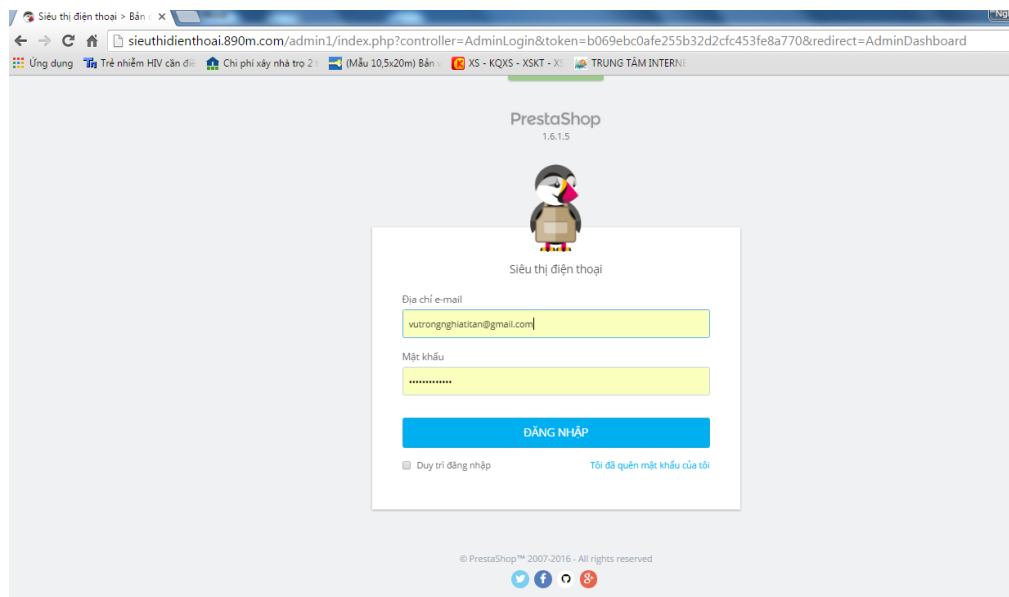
Siêu thị điện thoại > Bản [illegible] ×

Ng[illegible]

sieuthidienthoai.890m.com/admin1/index.php?controller=AdminLogin&token=b069ebc0afe255b32d2cfc453fe8a770&redirect=AdminDashboard

Ứng dụng Trẻ nhiễm HIV cần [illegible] Chi phí xây nhà trọ 2 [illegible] (Mẫu 10,5x20m) Bản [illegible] XS - KQXS - XSKT - X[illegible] TRUNG TÂM INTERN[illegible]

PrestaShop
1.6.1.5

Siêu thị điện thoại

Địa chỉ e-mail
vutrongnghiatitan@gmail.com

Mật khẩu
••••••••••••••

ĐĂNG NHẬP

Duy trì đăng nhập

Tôi đã quên mật khẩu của tôi

© PrestaShop™ 2007-2016 - All rights reserved